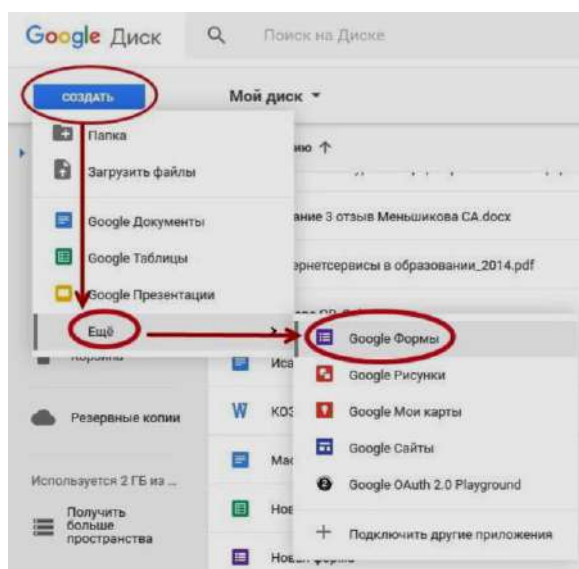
Google Диск
Поиск на Диске
СОЗДАТЬ
Мой диск ▾
Папка
Загрузить файлы
Google Документы
Google Таблицы
Google Презентации
Ещё
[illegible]ию ↑
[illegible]ание 3 отзыв Меньшикова СА.docx
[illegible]рнетсервисы в образовании_2014.pdf
Google Формы
Google Рисунки
Google Мои карты
Google Сайты
Google OAuth 2.0 Playground
Подключить другие приложения
Корзина
Иса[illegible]
Резервные копии
КОЗ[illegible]
Мас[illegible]
Используется 2 ГБ из ...
Получить больше пространства
Нов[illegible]
Новая форма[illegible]